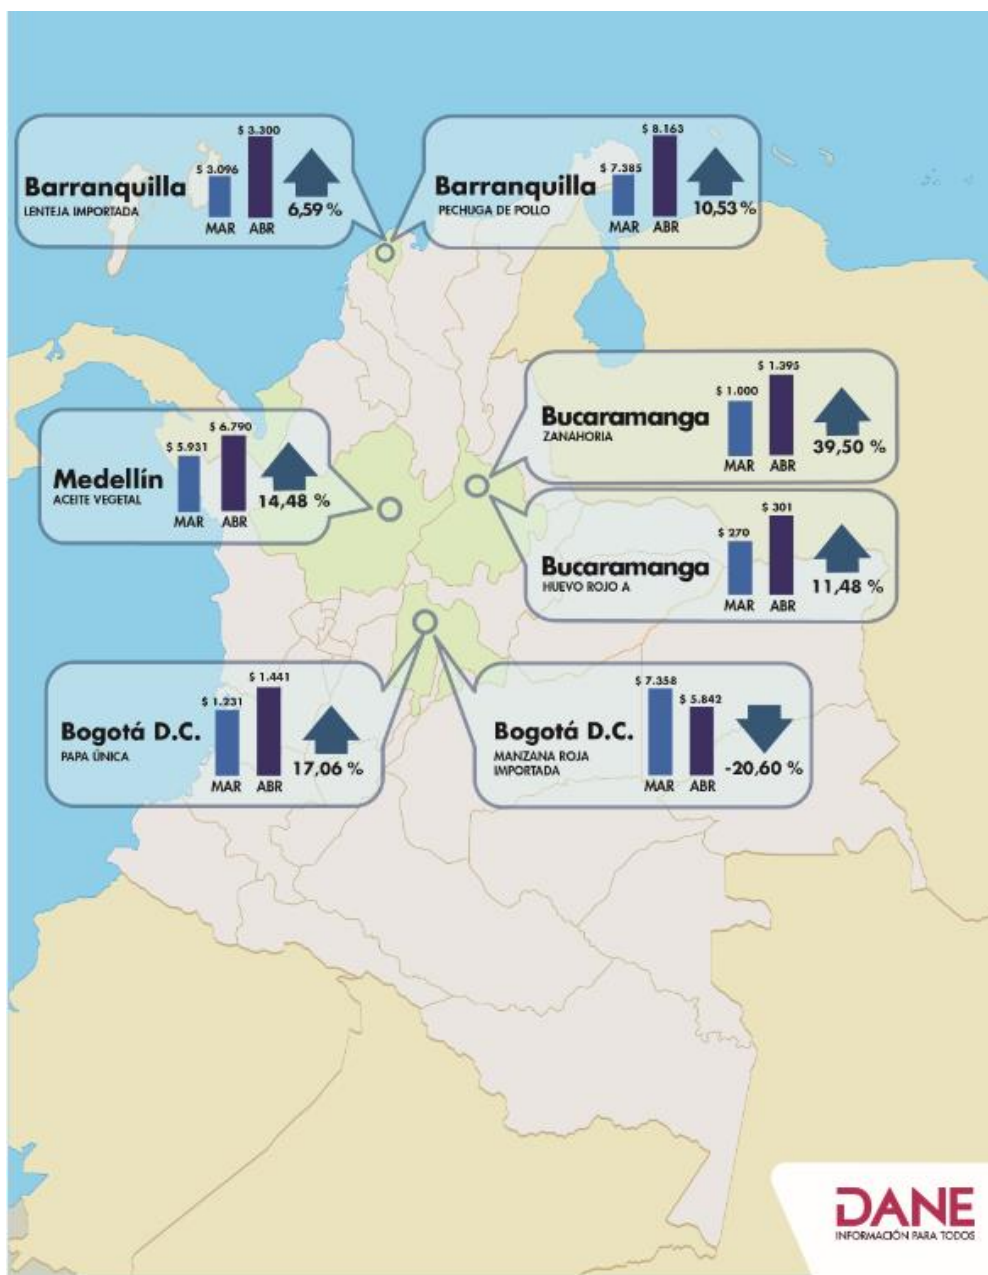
Barranquilla
LENTEJA IMPORTADA
$ 3.096
$ 3.300
MAR ABR
6,59 %

Barranquilla
PECHUGA DE POLLO
$ 7.385
$ 8.163
MAR ABR
10,53 %

Bucaramanga
ZANAHORIA
$ 1.000
$ 1.395
MAR ABR
39,50 %

Medellín
ACEITE VEGETAL
$ 5.931
$ 6.790
MAR ABR
14,48 %

Bucaramanga
HUEVO ROJO A
$ 270
$ 301
MAR ABR
11,48 %

Bogotá D.C.
PAPA ÚNICA
$ 1.231
$ 1.441
MAR ABR
17,06 %

Bogotá D.C.
MANZANA ROJA IMPORTADA
$ 7.358
$ 5.842
MAR ABR
-20,60 %

DANE
INFORMACIÓN PARA TODOS